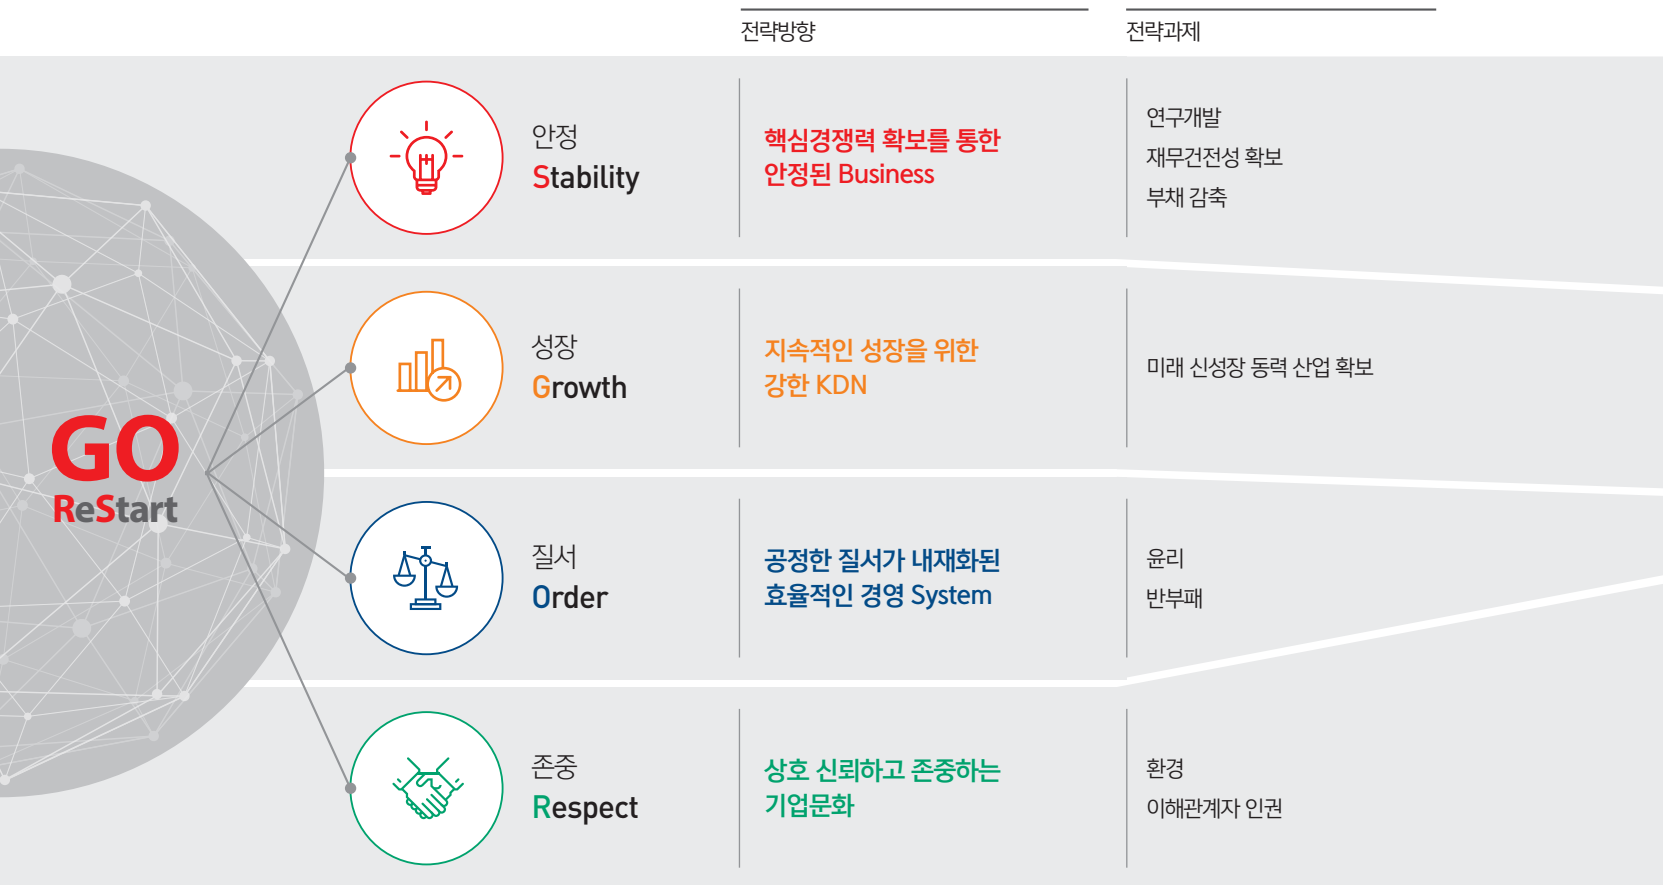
전략방향

전략과제

GO
ReStart

안정
Stability

핵심경쟁력 확보를 통한 안정된 Business

연구개발
재무건전성 확보
부채 감축

성장
Growth

지속적인 성장을 위한 강한 KDN

미래 신성장 동력 산업 확보

질서
Order

공정한 질서가 내재화된 효율적인 경영 System

윤리
반부패

존중
Respect

상호 신뢰하고 존중하는 기업문화

환경
이해관계자 인권